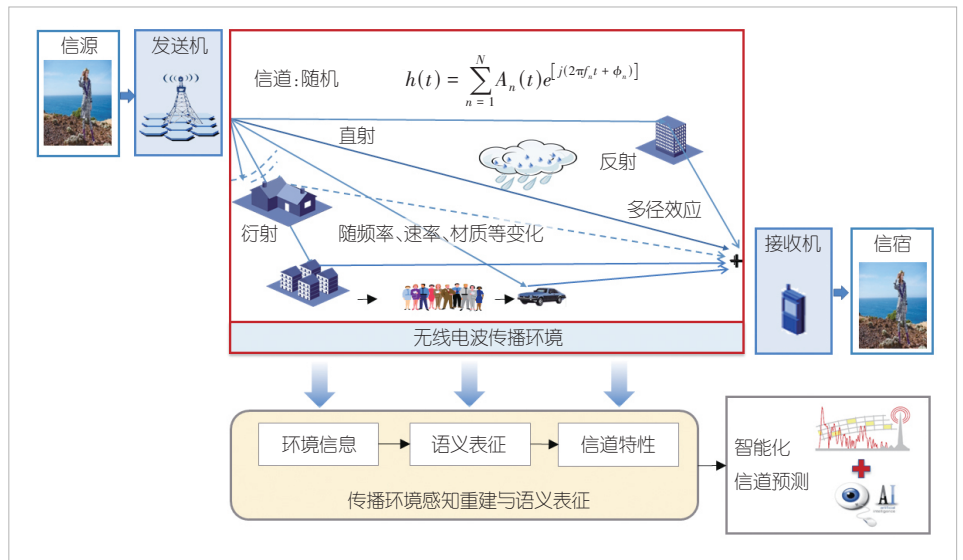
信源

发送机

信道:随机

$h(t) = \sum_{n=1}^{N} A_n(t) e^{\left[j(2\pi f_n t + \phi_n)\right]}$

直射

反射

多径效应

衍射

随频率、速率、材质等变化

+

接收机

信宿

无线电波传播环境

环境信息

语义表征

信道特性

传播环境感知重建与语义表征

智能化

信道预测

AI